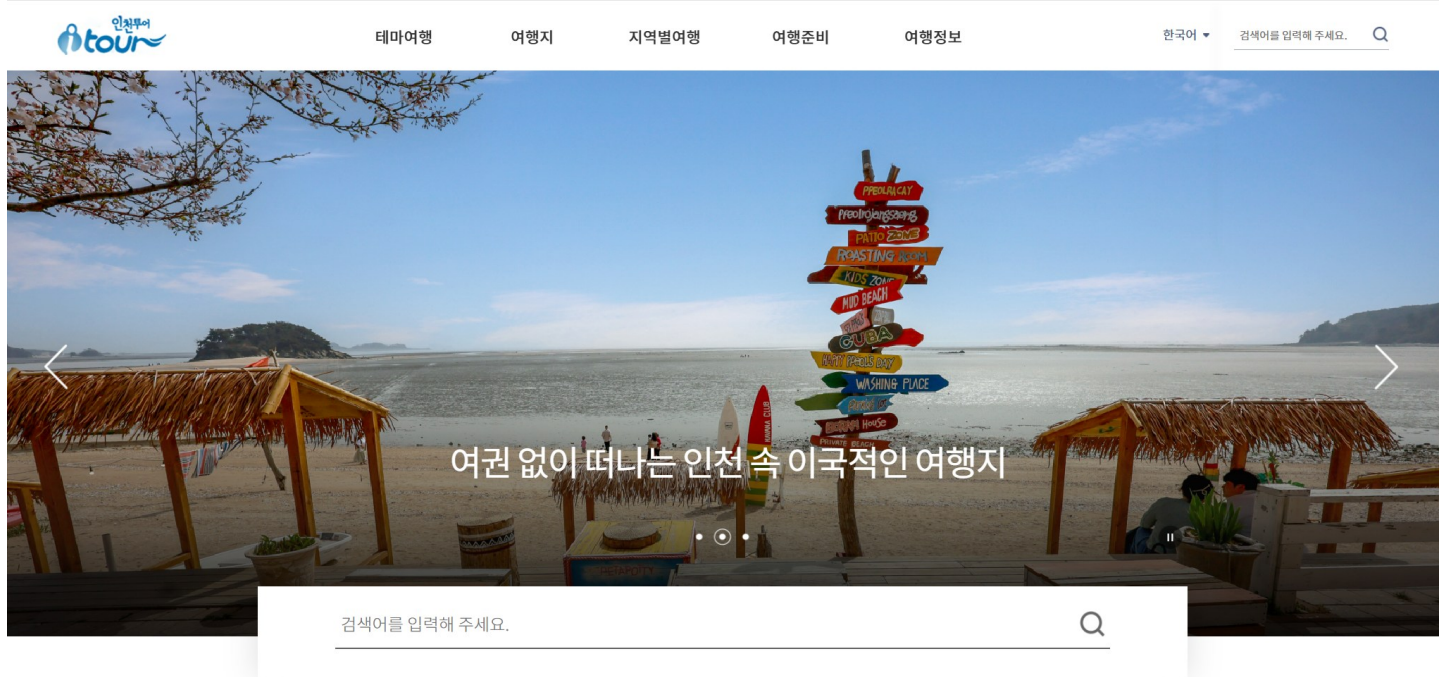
인천투어 tour

테마여행 여행지 지역별여행 여행준비 여행정보

한국어

검색어를 입력해 주세요.

PPEOLAA CAY
Ppeolrojangsarang
PATIO ZONE
ROASTING ROOM
KIDS ZONE
MUD BEACH
CUBA
HAPPY PEOPLE DAY
WASHING PLACE
BANANA House
PRIVATE BEACH

여권 없이 떠나는 인천 속 이국적인 여행지

검색어를 입력해 주세요.